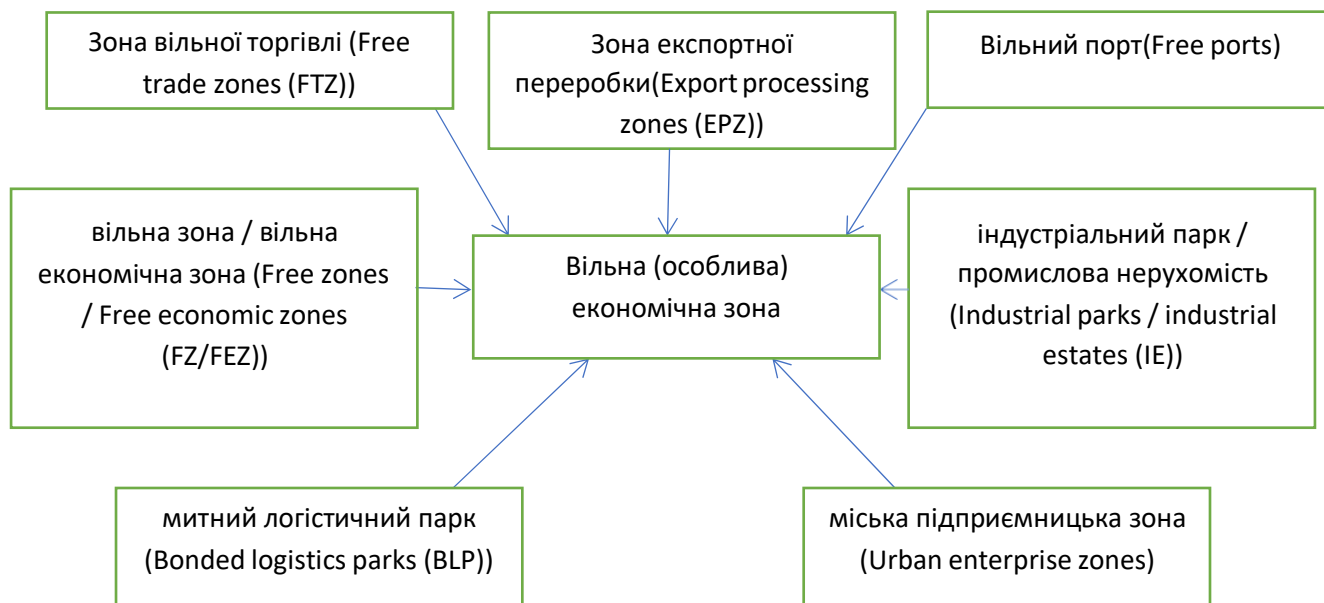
Зона вільної торгівлі (Free trade zones (FTZ))

Зона експортної переробки(Export processing zones (EPZ))

Вільний порт(Free ports)

вільна зона / вільна економічна зона (Free zones / Free economic zones (FZ/FEZ))

Вільна (особлива) економічна зона

індустріальний парк / промислова нерухомість (Industrial parks / industrial estates (IE))

митний логістичний парк (Bonded logistics parks (BLP))

міська підприємницька зона (Urban enterprise zones)